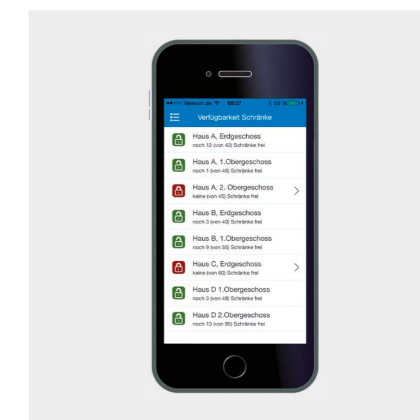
Telekom.de 08:57 86 %

Verfügbarkeit Schränke

Haus A, Erdgeschoss
noch 12 (von 40) Schränke frei

Haus A, 1.Obergeschoss
noch 1 (von 48) Schränke frei

Haus A, 2. Obergeschoss
keine (von 45) Schränke frei

Haus B, Erdgeschoss
noch 3 (von 40) Schränke frei

Haus B, 1.Obergeschoss
noch 9 (von 55) Schränke frei

Haus C, Erdgeschoss
keine (von 60) Schränke frei

Haus D 1.Obergeschoss
noch 3 (von 48) Schränke frei

Haus D 2.Obergeschoss
noch 13 (von 86) Schränke frei